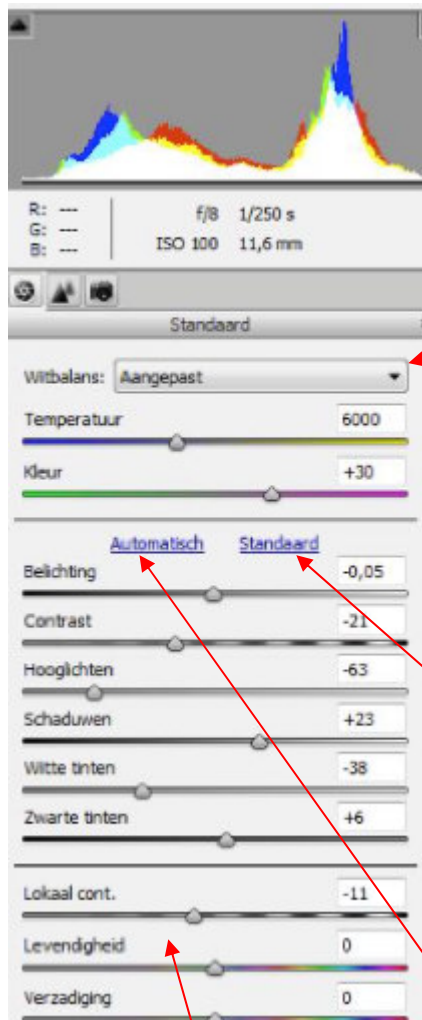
R: ---
G: ---
B: ---

f/8 1/250 s
ISO 100 11,6 mm

Standaard

Witbalans: Aangepast

Temperatuur 6000

Kleur +30

Automatisch Standaard

Belichting -0,05

Contrast -21

Hooglichten -63

Schaduwen +23

Witte tinten -38

Zwarte tinten +6

Lokaal cont. -11

Levendigheid 0

Verzadiging 0